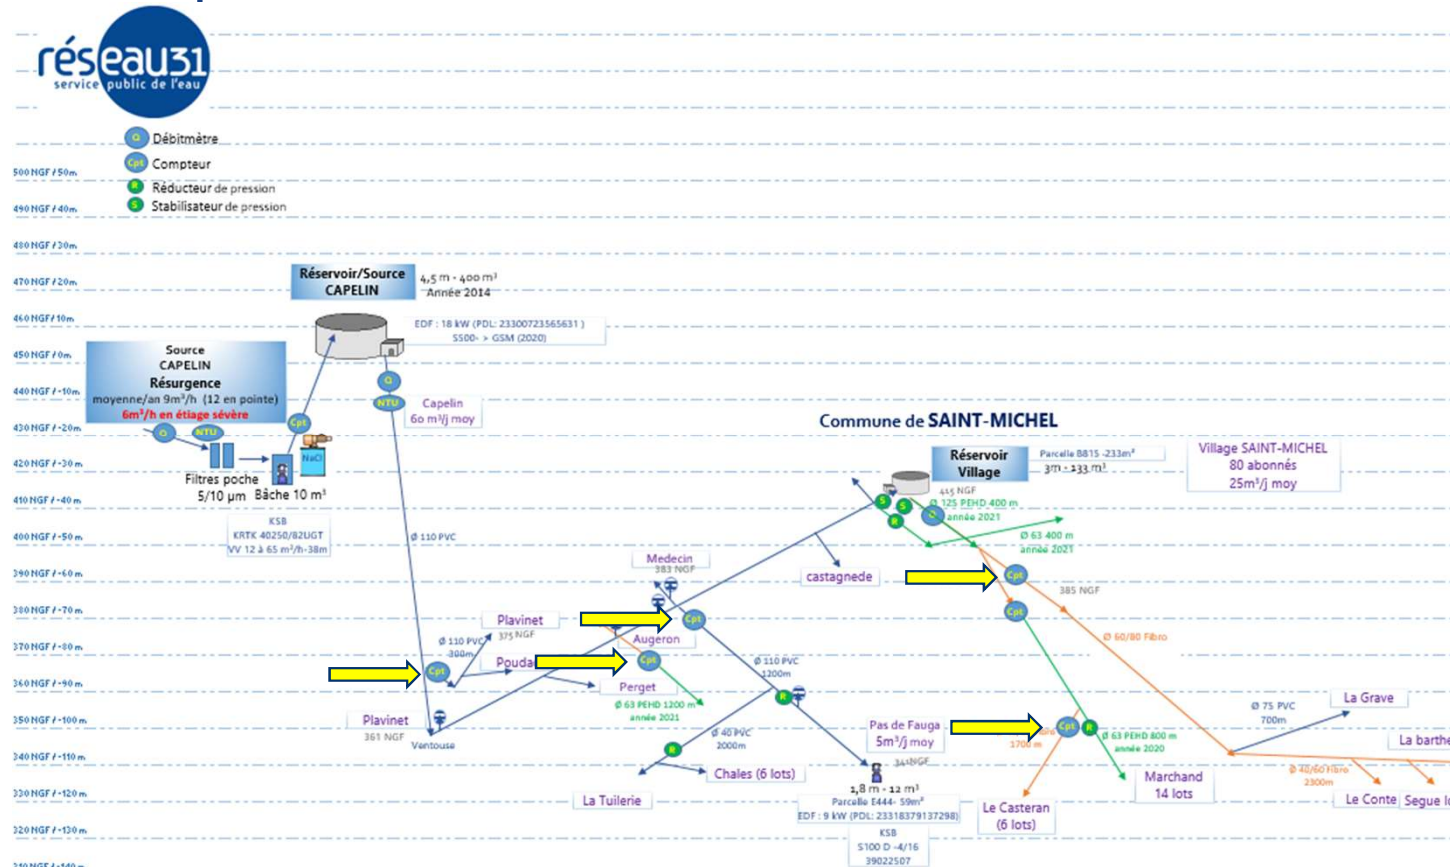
réseau31
service public de l'eau

Q Débitmètre
Cpt Compteur
R Réducteur de pression
S Stabilisateur de pression

500 NGF / 50m
490 NGF / 40m
480 NGF / 30m
470 NGF / 20m
460 NGF / 10m
450 NGF / 0m
440 NGF / -10m
430 NGF / -20m
420 NGF / -30m
410 NGF / -40m
400 NGF / -50m
390 NGF / -60m
380 NGF / -70m
370 NGF / -80m
360 NGF / -90m
350 NGF / -100m
340 NGF / -110m
330 NGF / -120m
320 NGF / -130m
310 NGF / -140m

Réservoir/Source CAPELIN
4,5 m - 400 m³
Année 2014

EDF : 18 kW (PDL: 23300723565631 )
S500- > GSM (2020)

Source CAPELIN
Résurgence
moyenne/an 9m³/h (12 en pointe)
6m³/h en étiage sévère

Q NTU
Cpt
NaCl
Filtres poche 5/10 µm
Bâche 10 m³

KSB
KRTK 40250/82UGT
VV 12 à 65 m³/h-38m

Q NTU
Capelin
60 m³/j moy

Ø 110 PVC

Commune de SAINT-MICHEL

Réservoir Village
Parcelle B815 -233m²
3m - 133 m³

Village SAINT-MICHEL
80 abonnés
25m³/j moy

415 NGF
Ø 125 PEHD 400 m
année 2021
Ø 63 400 m
année 2021

Medecin
383 NGF
castagnede
Cpt
385 NGF
Cpt
Ø 60/80 Fibro

Plavinet
375 NGF
Augeron
Cpt
Ø 110 PVC
300m
Pouda
Cpt
Cpt
Perget
Ø 63 PEHD 1200 m
année 2021
Ø 110 PVC
1200m

Plavinet
361 NGF
Ventouse

R
R
Ø 40 PVC
2000m
Chales (6 lots)
La Tuilerie

Pas de Fauga
5m³/j moy
341NGF
1,8 m - 12 m³
Parcelle E444- 59m²
EDF : 9 kW (PDL: 23318379137298)
KSB
S100 D -4/16
39022507

Cpt R
1700 m
Ø 63 PEHD 800 m
année 2020
Le Casteran
(6 lots)
Marchand
14 lots

Ø 75 PVC
700m
La Grave
La barthe
Ø 40/60 Fibro
2300m
Le Conte
Segue